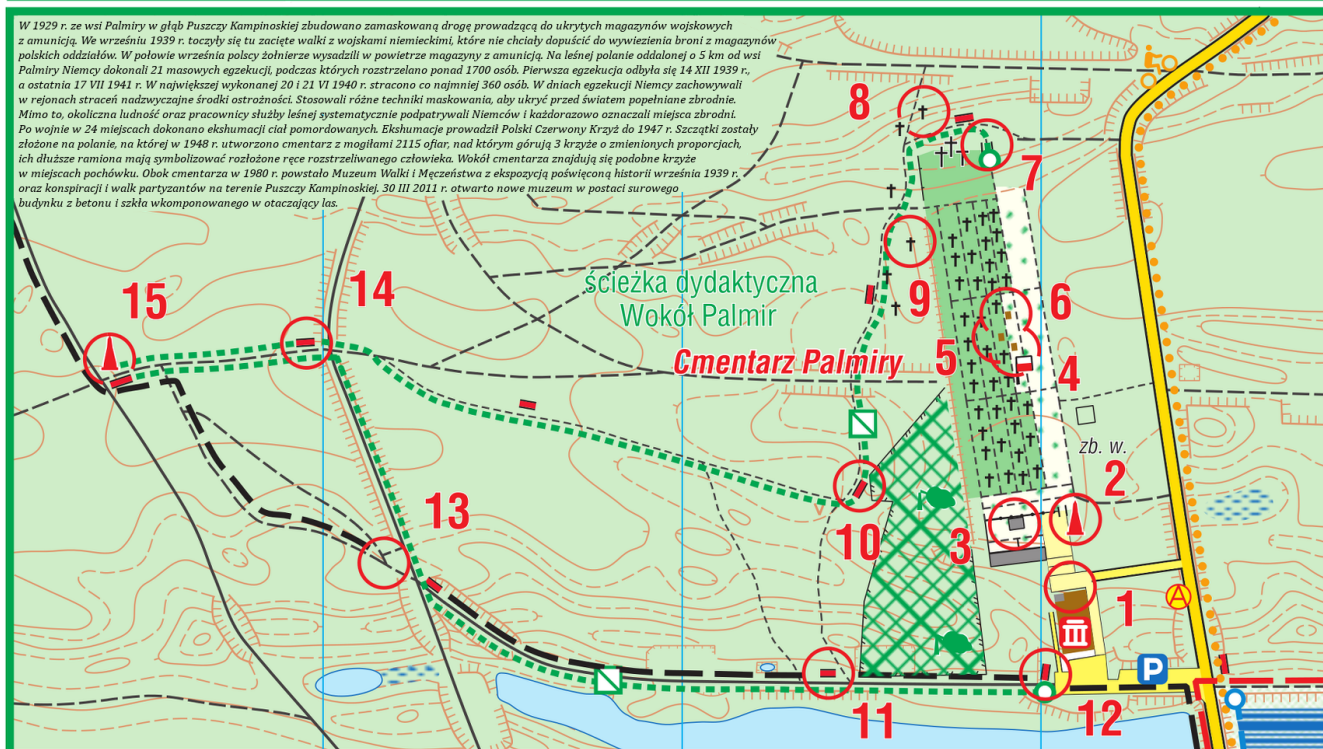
W 1929 r. ze wsi Palmiry w głąb Puszczy Kampinoskiej zbudowano zamaskowaną drogę prowadzącą do ukrytych magazynów wojskowych z amunicją. We wrześniu 1939 r. toczyły się tu zacięte walki z wojskami niemieckimi, które nie chciały dopuścić do wywiezienia broni z magazynów polskich oddziałów. W połowie września polscy żołnierze wysadzili w powietrze magazyny z amunicją. Na leśnej polanie oddalonej o 5 km od wsi Palmiry Niemcy dokonali 21 masowych egzekucji, podczas których rozstrzelano ponad 1700 osób. Pierwsza egzekucja odbyła się 14 XII 1939 r., a ostatnia 17 VII 1941 r. W największej wykonanej 20 i 21 VI 1940 r. stracono co najmniej 360 osób. W dniach egzekucji Niemcy zachowywali w rejonach straceń nadzwyczajne środki ostrożności. Stosowali różne techniki maskowania, aby ukryć przed światem popełniane zbrodnie. Mimo to, okoliczna ludność oraz pracownicy służby leśnej systematycznie podpatrywali Niemców i każdorazowo oznaczali miejsca zbrodni. Po wojnie w 24 miejscach dokonano ekshumacji ciał pomordowanych. Ekshumacje prowadził Polski Czerwony Krzyż do 1947 r. Szczątki zostały złożone na polanie, na której w 1948 r. utworzono cmentarz z mogiłami 2115 ofiar, nad którym górują 3 krzyże o zmienionych proporcjach, ich dłuższe ramiona mają symbolizować rozłożone ręce rozstrzeliwanego człowieka. Wokół cmentarza znajdują się podobne krzyże w miejscach pochówku. Obok cmentarza w 1980 r. powstało Muzeum Walki i Męczeństwa z ekspozycją poświęconą historii września 1939 r. oraz konspiracji i walk partyzantów na terenie Puszczy Kampinoskiej. 30 III 2011 r. otwarto nowe muzeum w postaci surowego budynku z betonu i szkła wkomponowanego w otaczający las.

8
7
ścieżka dydaktyczna
Wokół Palmir
15
14
9
6
Cmentarz Palmiry
5
4
zb. w.
2
13
10
3
1
P
11
12